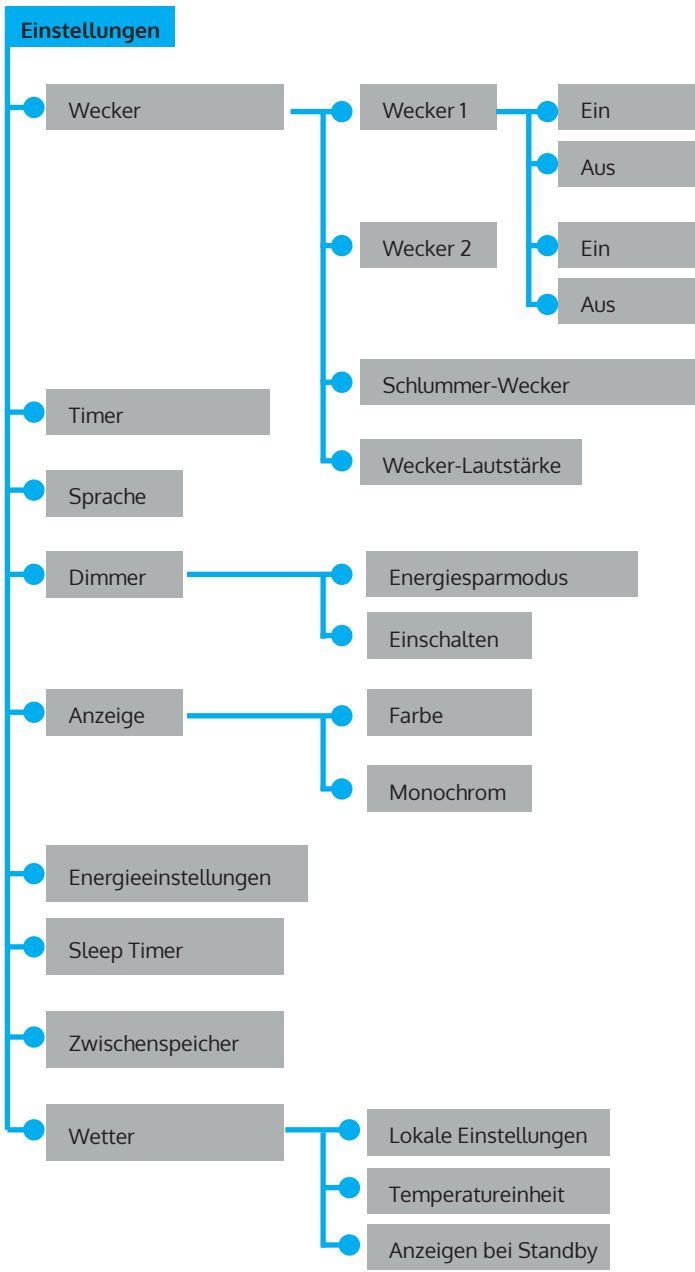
Einstellungen

Wecker

Wecker 1

Ein

Aus

Wecker 2

Ein

Aus

Schlummer-Wecker

Wecker-Lautstärke

Timer

Sprache

Dimmer

Energiesparmodus

Einschalten

Anzeige

Farbe

Monochrom

Energieeinstellungen

Sleep Timer

Zwischenspeicher

Wetter

Lokale Einstellungen

Temperatureinheit

Anzeigen bei Standby